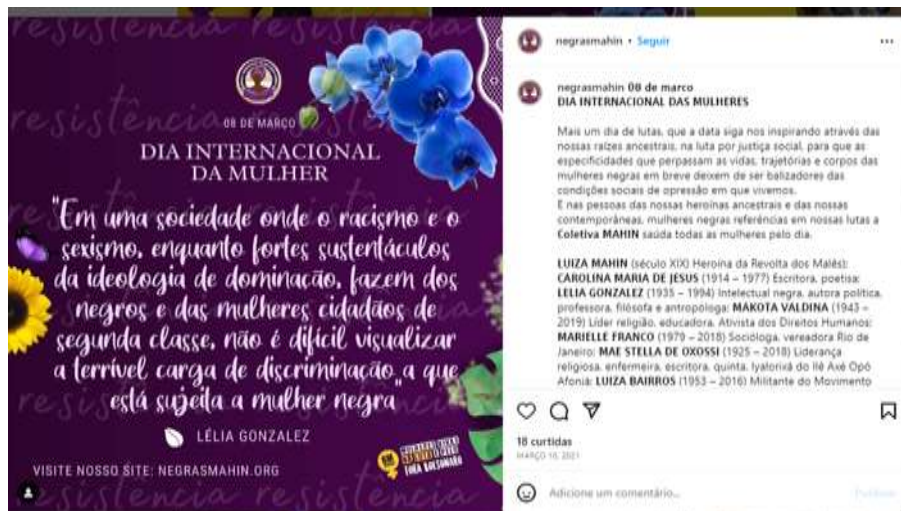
resistência resistência

08 DE MARÇO

DIA INTERNACIONAL DA MULHER

"Em uma sociedade onde o racismo e o sexismo, enquanto fortes sustentáculos da ideologia de dominação, fazem dos negros e das mulheres cidadãos de segunda classe, não é difícil visualizar a terrível carga de discriminação a que está sujeita a mulher negra"

LÉLIA GONZALEZ

VISITE NOSSO SITE: NEGRASMAHIN.ORG

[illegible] FORA BOLSONARO

resistência resistência

negrasmahin • Seguir

negrasmahin 08 de março
DIA INTERNACIONAL DAS MULHERES

Mais um dia de lutas, que a data siga nos inspirando através das nossas raízes ancestrais, na luta por justiça social, para que as especificidades que perpassam as vidas, trajetórias e corpos das mulheres negras em breve deixem de ser balizadores das condições sociais de opressão em que vivemos.
E nas pessoas das nossas heroínas ancestrais e das nossas contemporâneas, mulheres negras referências em nossas lutas a Coletiva MAHIN saúda todas as mulheres pelo dia.

LUIZA MAHIN (século XIX) Heroína da Revolta dos Malês; CAROLINA MARIA DE JESUS (1914 – 1977) Escritora, poetisa; LELIA GONZALEZ (1935 – 1994) Intelectual negra, autora política, professora, filósofa e antropóloga; MAKOTA VALDINA (1943 – 2019) Líder religião, educadora, Ativista dos Direitos Humanos; MARIELLE FRANCO (1979 – 2018) Socióloga, vereadora Rio de Janeiro; MAE STELLA DE OXOSSI (1925 – 2018) Liderança religiosa, enfermeira, escritora, quinta, Iyalorixá do Ilê Axé Opô Afonjá; LUIZA BAIRROS (1953 – 2016) Militante do Movimento

18 curtidas
MARÇO 10, 2021

Adicione um comentário...

Publicar